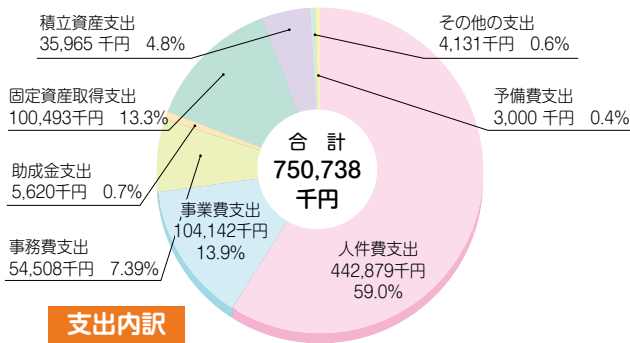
積立資産支出
35,965 千円　4.8%

その他の支出
4,131千円　0.6%

固定資産取得支出
100,493千円　13.3%

予備費支出
3,000 千円　0.4%

合　計
750,738
千円

助成金支出
5,620千円　0.7%

事業費支出
104,142千円
13.9%

事務費支出
54,508千円　7.39%

人件費支出
442,879千円
59.0%

支出内訳